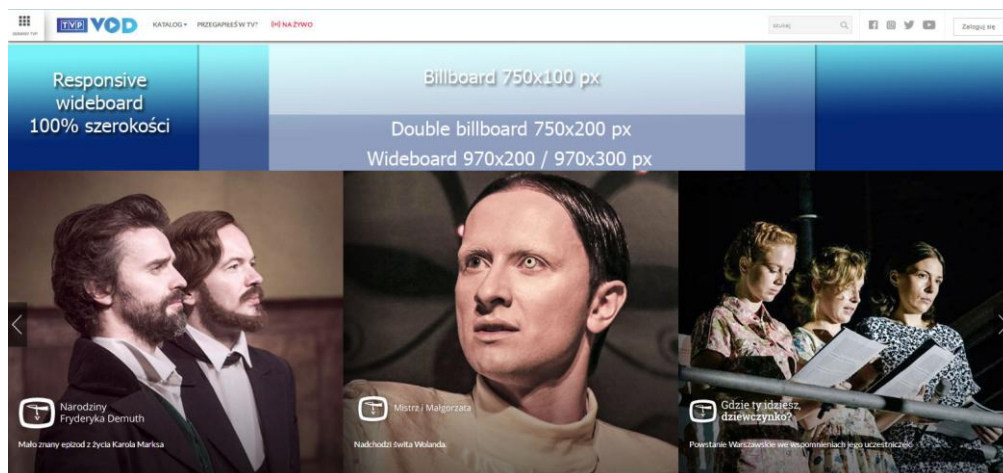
SERWIS TVP

TVP VOD

KATALOG ▾ PRZEGAPIŁEŚ W TV? NA ŻYWO

szukaj

Zaloguj się

Responsive wideboard 100% szerokości

Billboard 750x100 px

Double billboard 750x200 px

Wideboard 970x200 / 970x300 px

Narodziny Fryderyka Demuth

Mało znany epizod z życia Karola Marksa

Mistrz i Małgorzata

Nadchodzi świta Wolanda.

Gdzie ty idziesz, dziewczynko?

Powstanie Warszawskie we wspomnieniach jego uczestniczek